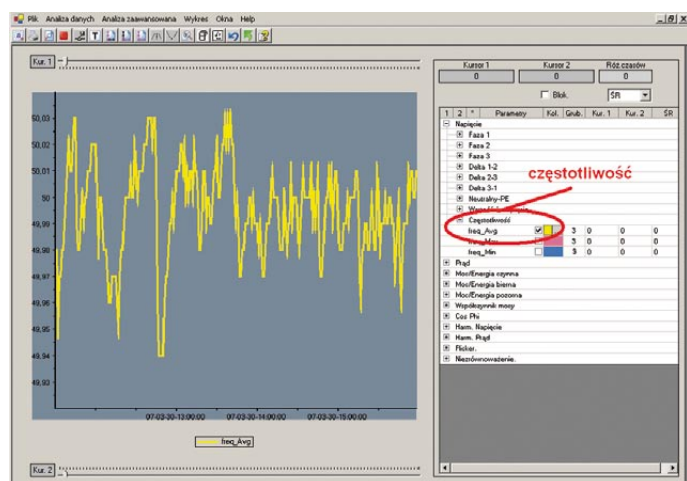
Plik Analiza danych Analiza zaawansowana Wykres Okna Help

Kur. 1

Kursor 1 0 | Kursor 2 0 | Różn.czasów 0

Blok. ŚR

| 1 | 2 | ^ | Parametry | Kol. | Grub. | Kur. 1 | Kur. 2 | RR |
|---|---|---|---|---|---|---|---|---|

Napięcie
Faza 1
Faza 2
Faza 3
Delta 1-2
Delta 2-3
Delta 3-1
Neutralny-PE
Współczynnik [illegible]
Częstotliwość
freq_Avg 3 0 0 0
freq_Max 3 0 0 0
freq_Min 3 0 0 0
Prąd
Moc/Energia czynna
Moc/Energia bierna
Moc/Energia pozorna
Współczynnik mocy
Cos Phi
Harm. Napięcie
Harm. Prąd
Flicker.
Niezrównoważenie.

częstotliwość

50,03
50,02
50,01
50
49,99
49,98
49,97
49,96
49,95
49,94
49,93

07-03-30-13:00:00 07-03-30-14:00:00 07-03-30-15:00:00

freq_Avg

Kur. 2